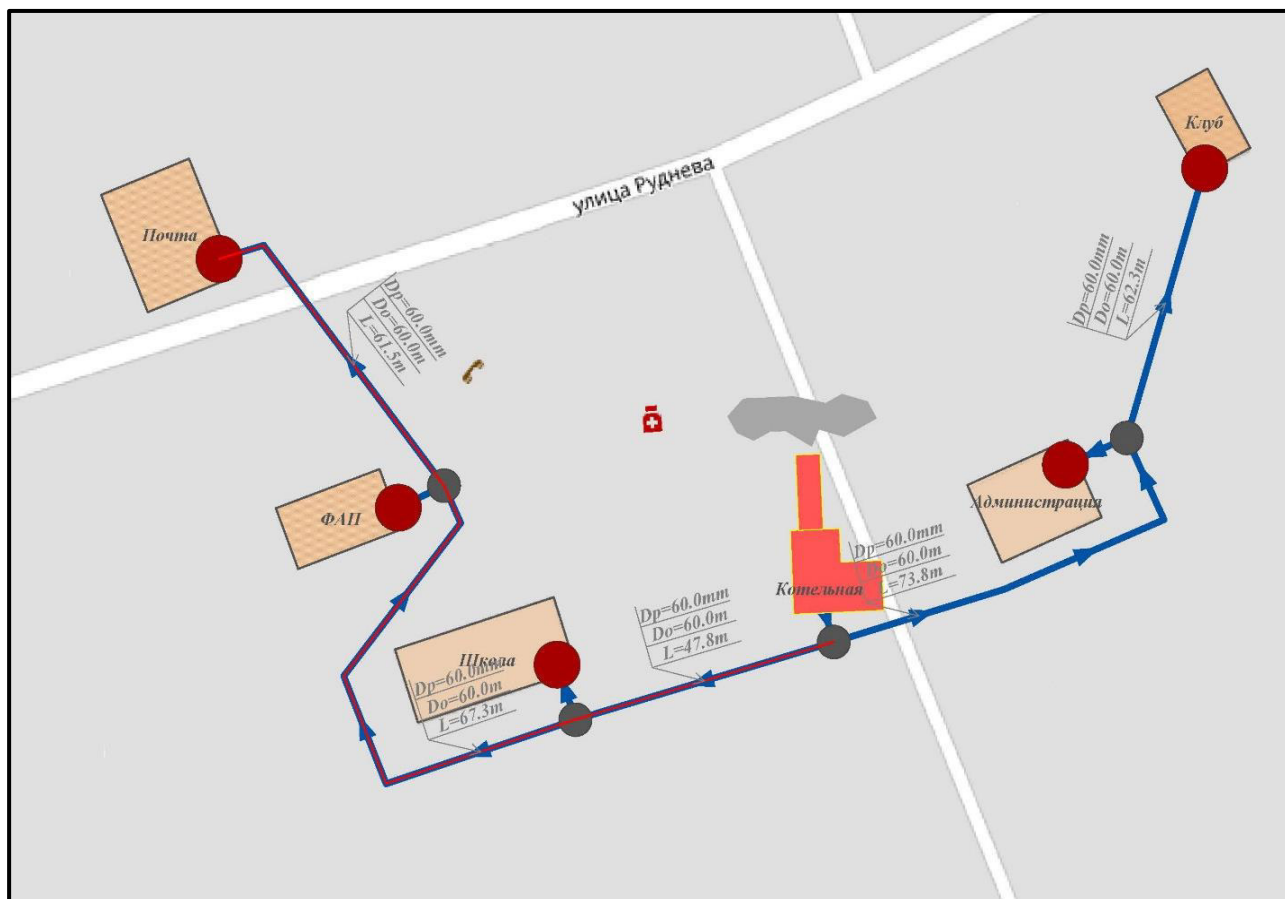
Клуб

улица Руднева

Почта

Dp=60.0mm
Do=60.0m
L=61.5m

Dp=60.0mm
Do=60.0m
L=62.3m

ФАП

Администрация

Dp=60.0mm
Do=60.0m
L=73.8m

Котельная

Dp=60.0mm
Do=60.0m
L=47.8m

Школа

Dp=60.0mm
Do=60.0m
L=67.3m